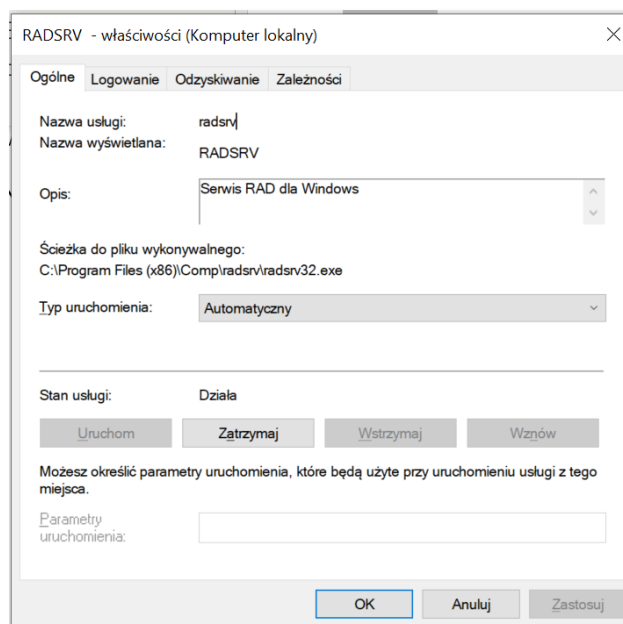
RADSRV - właściwości (Komputer lokalny)

Ogólne | Logowanie | Odzyskiwanie | Zależności

Nazwa usługi: radsrv
Nazwa wyświetlana: RADSRV

Opis: Serwis RAD dla Windows

Ścieżka do pliku wykonywalnego:
C:\Program Files (x86)\Comp\radsrv\radsrv32.exe

Typ uruchomienia: Automatyczny

Stan usługi: Działa

Uruchom | Zatrzymaj | Wstrzymaj | Wznów

Możesz określić parametry uruchomienia, które będą użyte przy uruchomieniu usługi z tego miejsca.

Parametry uruchomienia:

OK | Anuluj | Zastosuj